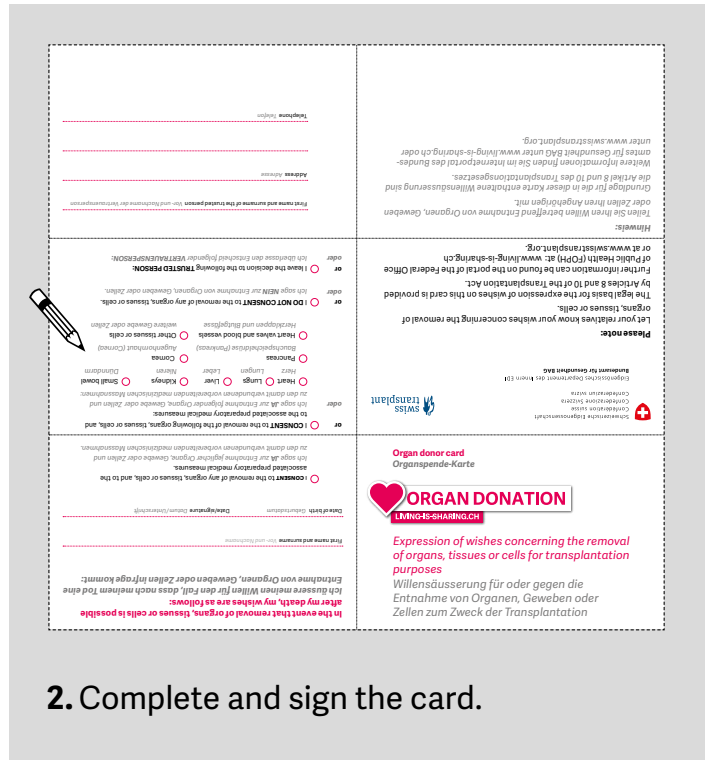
Telephone Telefon

Address Adresse

First name and surname of the trusted person Vor- und Nachname der Vertrauensperson

Hinweis:
Teilen Sie Ihren Willen betreffend Entnahme von Organen, Geweben oder Zellen Ihren Angehörigen mit.
Grundlage für die in dieser Karte enthaltene Willensäusserung sind die Artikel 8 und 10 des Transplantationsgesetzes.
Weitere Informationen finden Sie im Internetportal des Bundesamtes für Gesundheit BAG unter www.living-is-sharing.ch oder unter www.swisstransplant.org.

or I leave the decision to the following TRUSTED PERSON:
oder Ich überlasse den Entscheid folgender VERTRAUENSPERSON:

or I DO NOT CONSENT to the removal of any organs, tissues or cells.
oder Ich sage NEIN zur Entnahme von Organen, Geweben oder Zellen.

Please note:
Let your relatives know your wishes concerning the removal of organs, tissues or cells.
The legal basis for the expression of wishes on this card is provided by Articles 8 and 10 of the Transplantation Act.
Further information can be found on the portal of the Federal Office of Public Health (FOPH) at: www.living-is-sharing.ch or at www.swisstransplant.org.

Schweizerische Eidgenossenschaft
Confédération suisse
Confederazione Svizzera
Confederaziun svizra
Eidgenössisches Departement des Innern EDI
Bundesamt für Gesundheit BAG

swiss transplant

or I CONSENT to the removal of the following organs, tissues or cells, and to the associated preparatory medical measures:
oder Ich sage JA zur Entnahme folgender Organe, Gewebe oder Zellen und zu den damit verbundenen vorbereitenden medizinischen Massnahmen:
Heart Herz
Lungs Lungen
Liver Leber
Kidneys Nieren
Small bowel Dünndarm
Pancreas Bauchspeicheldrüse (Pankreas)
Cornea Augenhornhaut (Cornea)
Heart valves and blood vessels Herzklappen und Blutgefässe
Other tissues or cells weitere Gewebe oder Zellen

I CONSENT to the removal of any organs, tissues or cells, and to the associated preparatory medical measures.
Ich sage JA zur Entnahme jeglicher Organe, Gewebe oder Zellen und zu den damit verbundenen vorbereitenden medizinischen Massnahmen.

Date of birth Geburtsdatum
Date/signature Datum/Unterschrift

First name and surname Vor- und Nachname

In the event that removal of organs, tissues or cells is possible after my death, my wishes are as follows:
Ich äussere meinen Willen für den Fall, dass nach meinem Tod eine Entnahme von Organen, Geweben oder Zellen infrage kommt:

Organ donor card
Organspende-Karte

ORGAN DONATION
LIVING-IS-SHARING.CH

Expression of wishes concerning the removal of organs, tissues or cells for transplantation purposes
Willensäusserung für oder gegen die Entnahme von Organen, Geweben oder Zellen zum Zweck der Transplantation

2. Complete and sign the card.